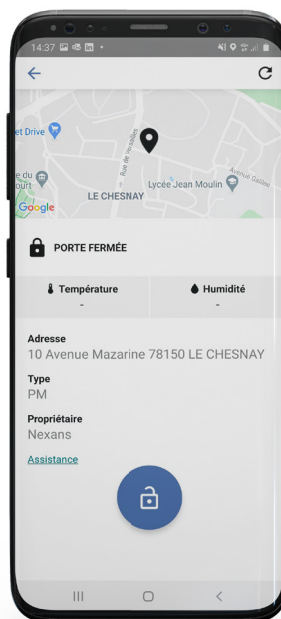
14:37

et Drive
e du
ourt
Rue de Versailles
Lycée Jean Moulin
Avenue Galliéni
LE CHESNAY
Google

PORTE FERMÉE

| Température | Humidité |
|---|---|
| - | - |

Adresse
10 Avenue Mazarine 78150 LE CHESNAY

Type
PM

Propriétaire
Nexans

Assistance